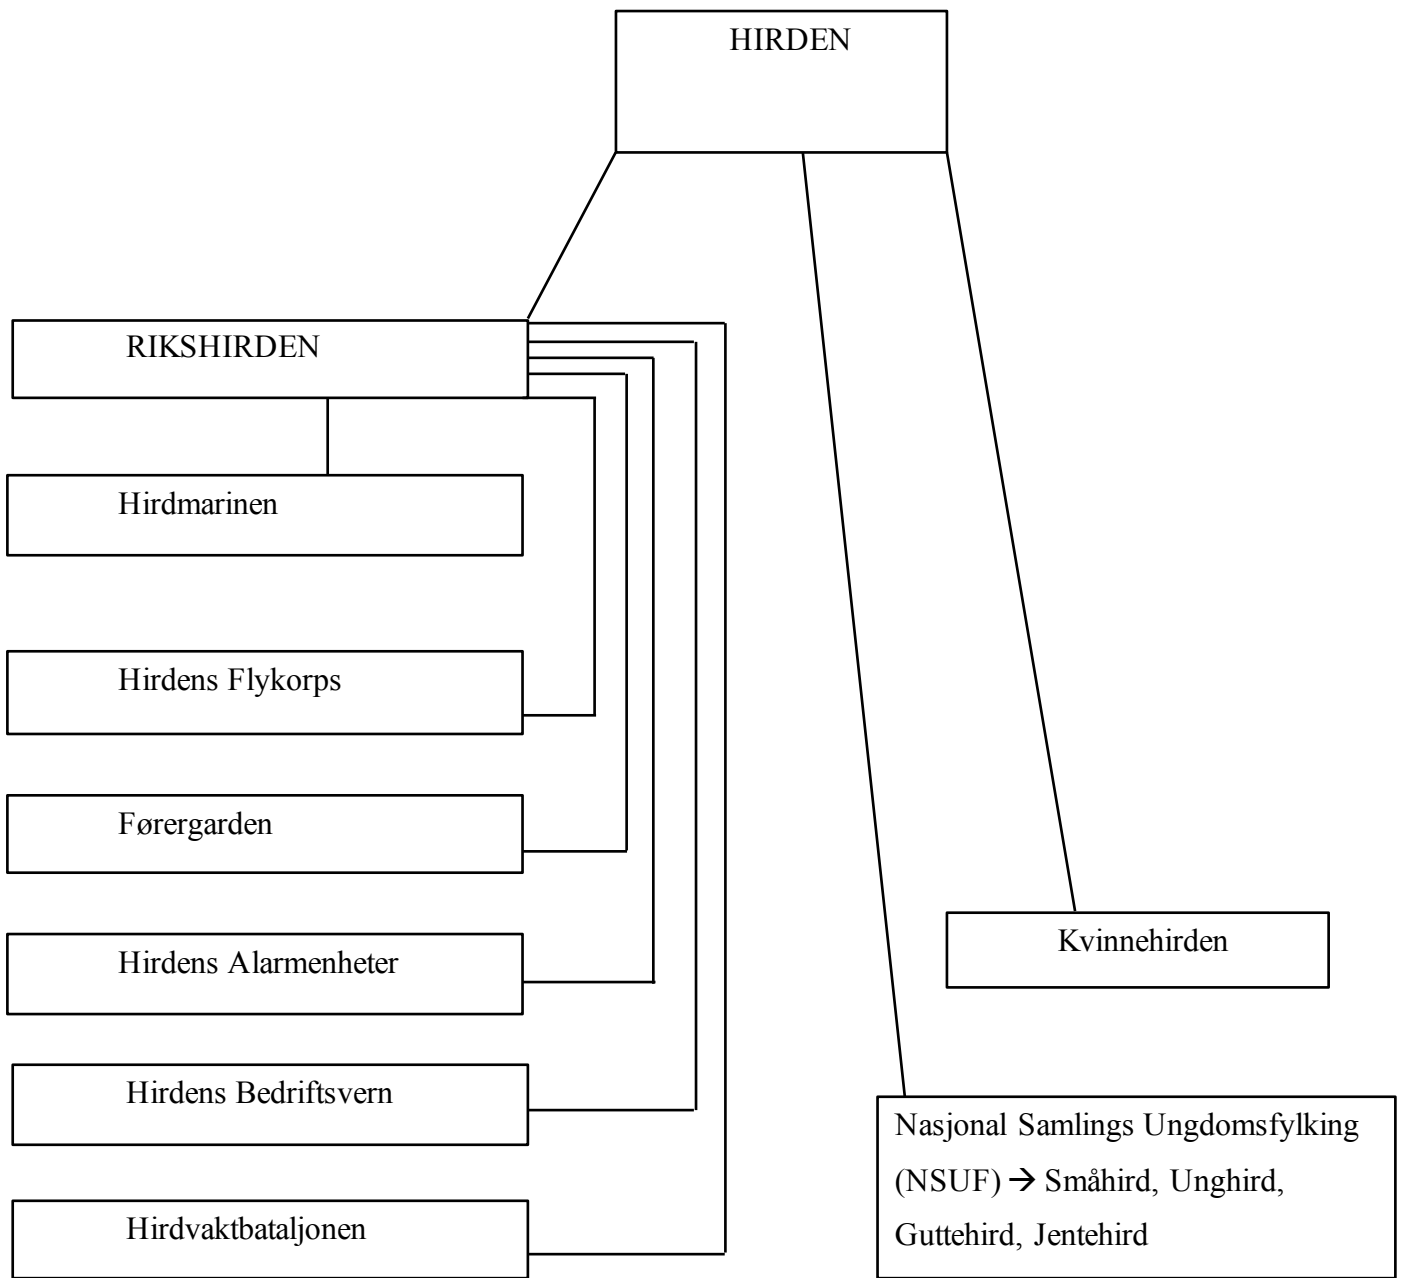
HIRDEN

RIKSHIRDEN

Hirdmarinen

Hirdens Flykorps

Førergarden

Hirdens Alarmenheter

Hirdens Bedriftsvern

Hirdvaktbataljonen

Kvinnehirden

Nasjonal Samlings Ungdomsfylking (NSUF) $\rightarrow$ Småhird, Unghird, Guttehird, Jentehird